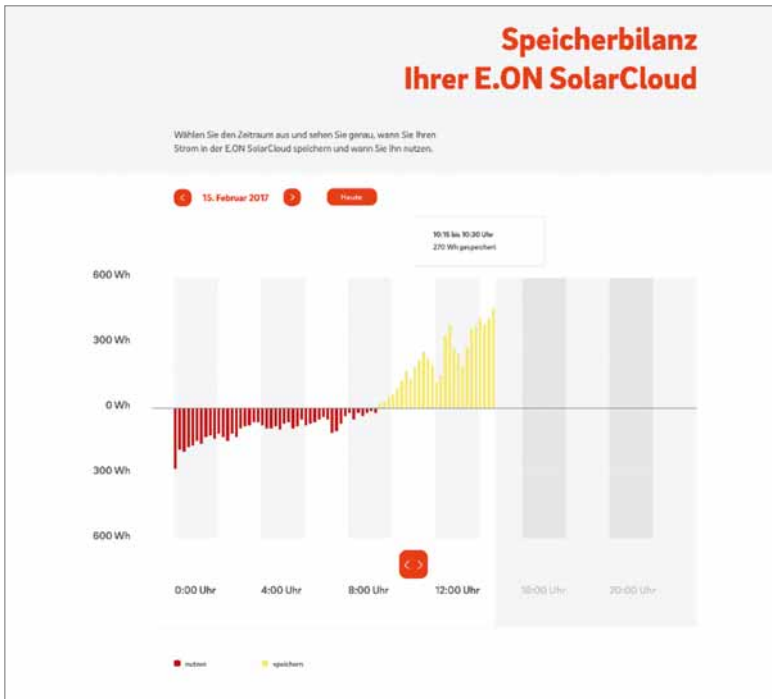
Speicherbilanz
Ihrer E.ON SolarCloud

Wählen Sie den Zeitraum aus und sehen Sie genau, wann Sie Ihren Strom in der E.ON SolarCloud speichern und wann Sie ihn nutzen.

15. Februar 2017

Heute

10:15 bis 10:30 Uhr
270 Wh gespeichert

600 Wh
300 Wh
0 Wh
300 Wh
600 Wh

0:00 Uhr
4:00 Uhr
8:00 Uhr
12:00 Uhr
16:00 Uhr
20:00 Uhr

nutzen
speichern